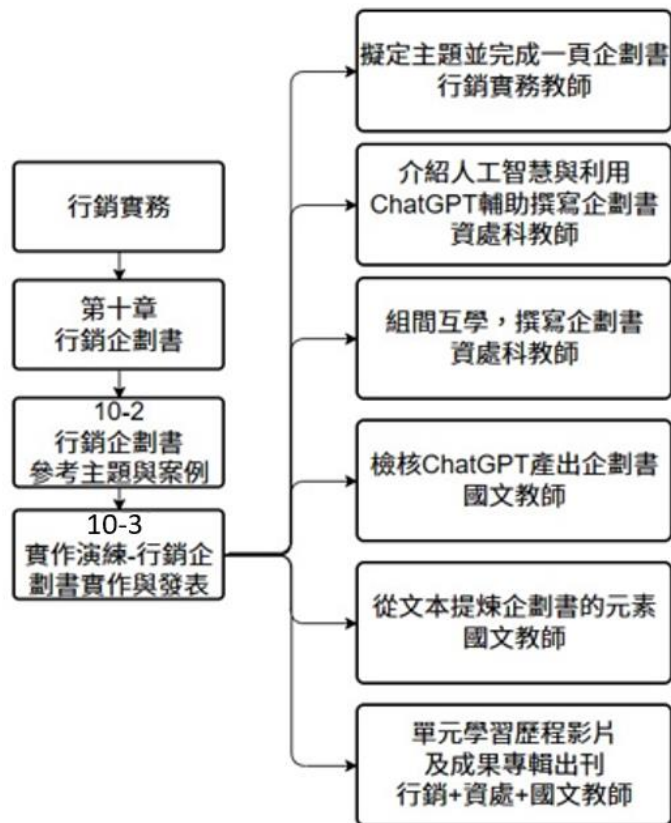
行銷實務

第十章
行銷企劃書

10-2
行銷企劃書
參考主題與案例

10-3
實作演練-行銷企劃書實作與發表

擬定主題並完成一頁企劃書
行銷實務教師

介紹人工智慧與利用
ChatGPT輔助撰寫企劃書
資處科教師

組間互學，撰寫企劃書
資處科教師

檢核ChatGPT產出企劃書
國文教師

從文本提煉企劃書的元素
國文教師

單元學習歷程影片
及成果專輯出刊
行銷+資處+國文教師